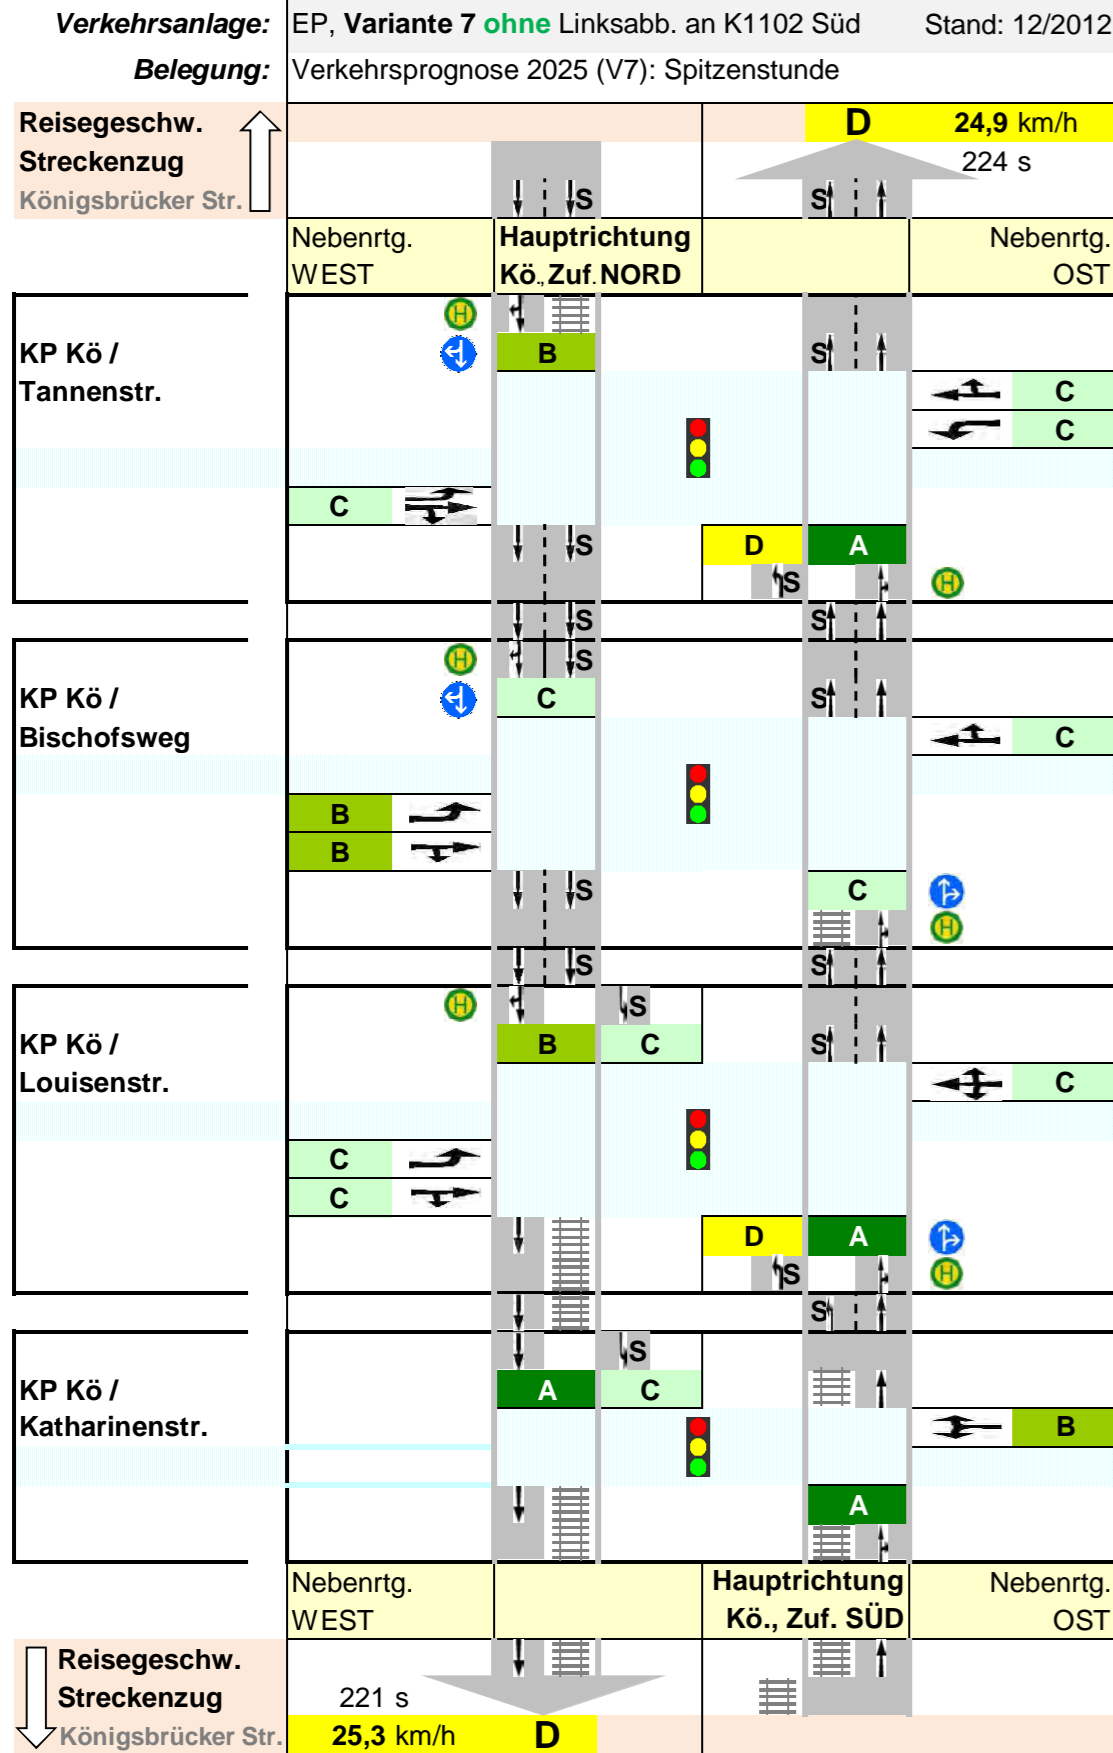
Verkehrsanlage: EP, Variante 7 ohne Linksabb. an K1102 Süd Stand: 12/2012
Belegung: Verkehrsprognose 2025 (V7): Spitzenstunde

Reisegeschw. Streckenzug Königsbrücker Str.

D 24,9 km/h
224 s

S S

Nebenrtg. WEST
Hauptrichtung Kö., Zuf. NORD
Nebenrtg. OST

KP Kö / Tannenstr.
B
S
C
C
C
S
D A
S

S S
S

KP Kö / Bischofsweg
S
C
S
C
B
B
S
C

S S
S

KP Kö / Louisenstr.
S
B C
S
C
C
C
D A
S

S

KP Kö / Katharinenstr.
S
A C
B
A

Nebenrtg. WEST
Hauptrichtung Kö., Zuf. SÜD
Nebenrtg. OST

Reisegeschw. Streckenzug Königsbrücker Str.
221 s
25,3 km/h D